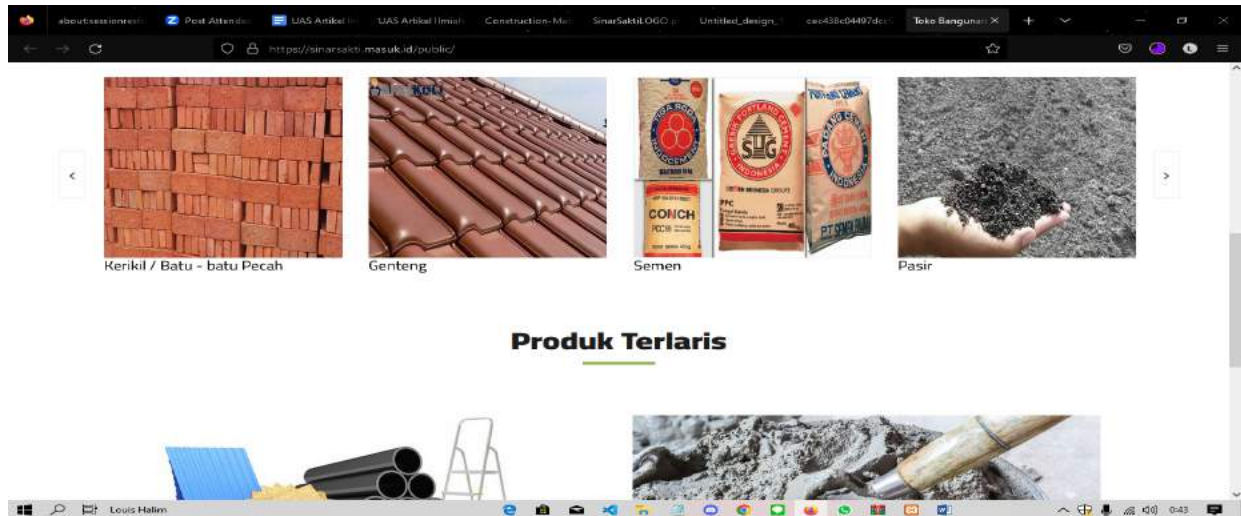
aboutsessionresto | Post Attendee | UAS Artikel Ilmi | UAS Artikel Ilmiah | Construction-Ma | SinarSaktiLOGO.p | Untitled_design_ | cec438c04497dce | Toko Bangunan ×

https://sinarsakti.masuk.id/public/

<

Kerikil / Batu - batu Pecah

Genteng

CONCH

SG

Semen

Pasir

>

Produk Terlaris

Louis Halim

0:43